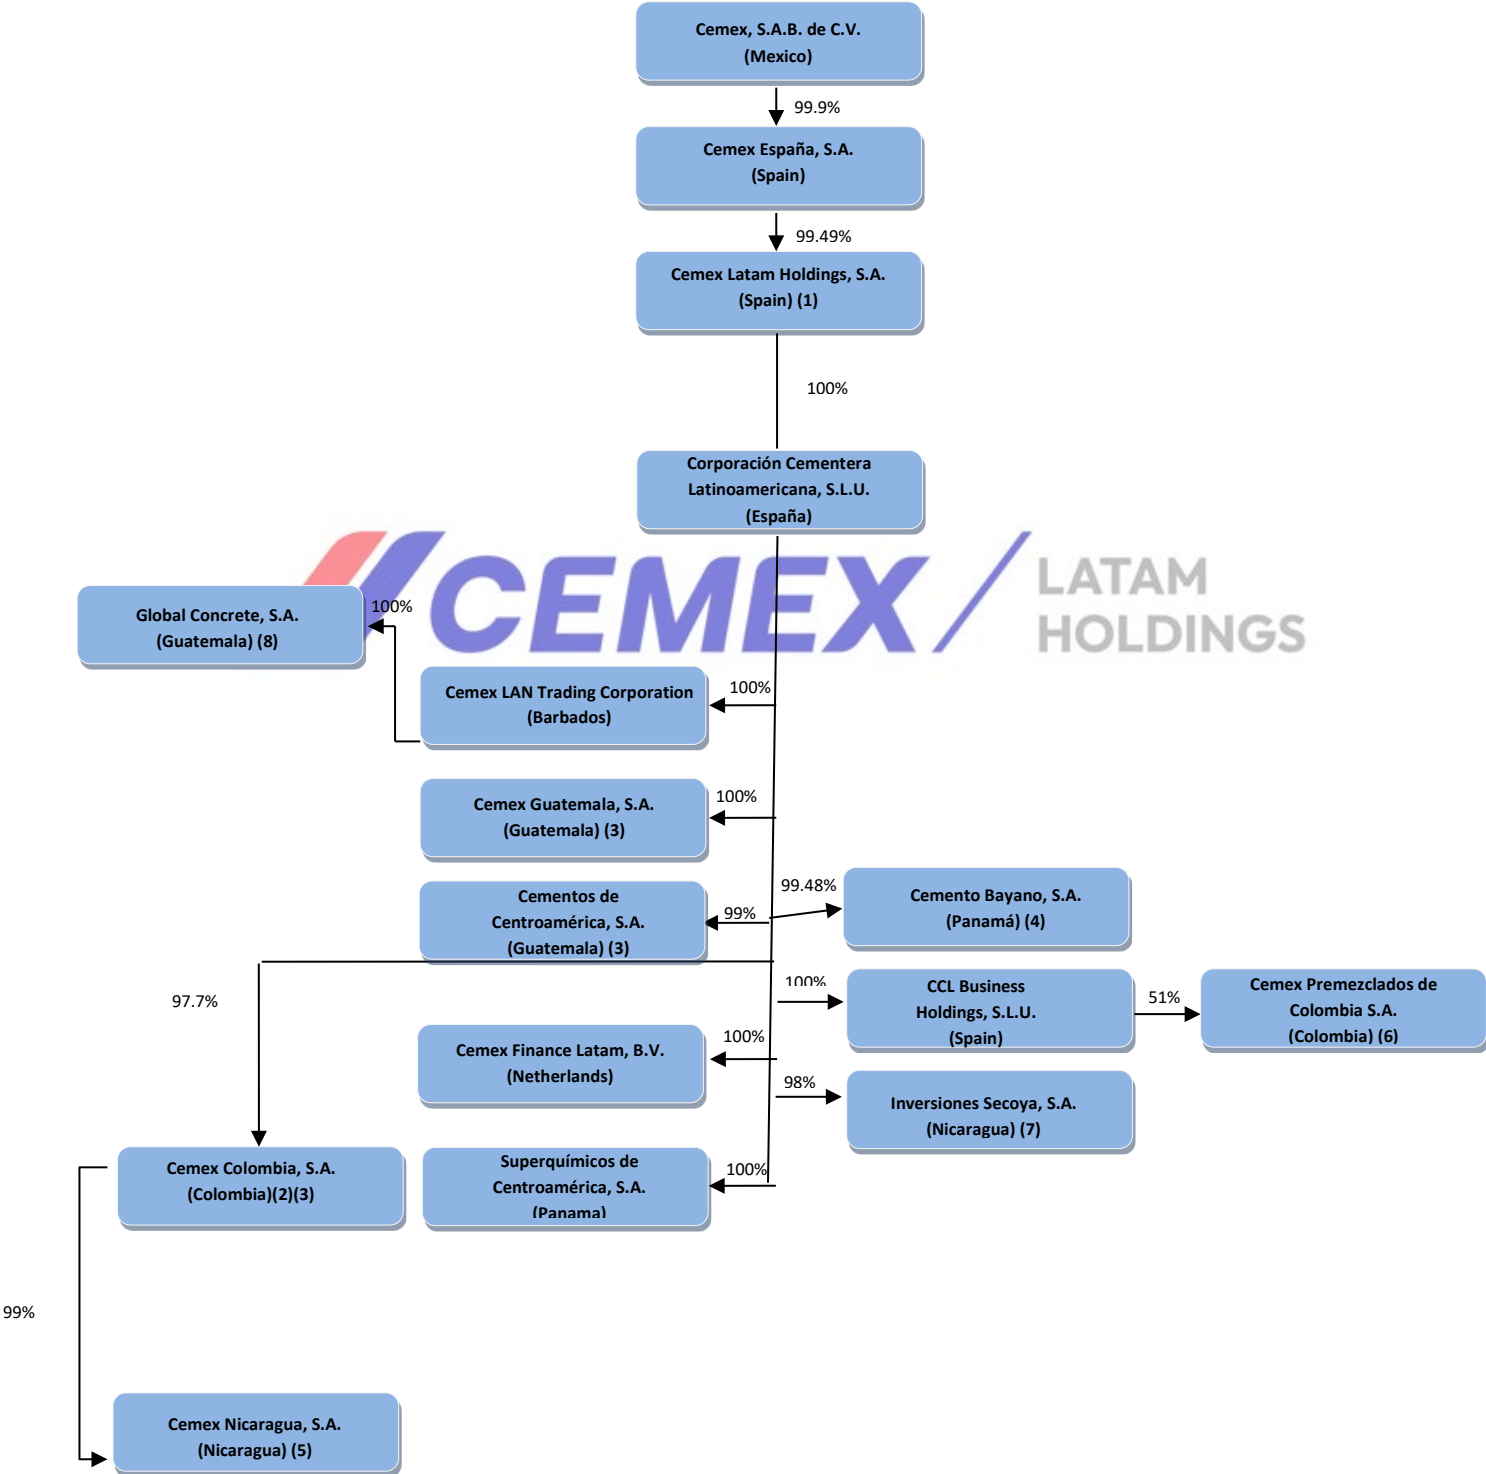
Cemex, S.A.B. de C.V.
(Mexico)

99.9%

Cemex España, S.A.
(Spain)

99.49%

Cemex Latam Holdings, S.A.
(Spain) (1)

100%

Corporación Cementera
Latinoamericana, S.L.U.
(España)

CEMEX LATAM HOLDINGS

Global Concrete, S.A.
(Guatemala) (8)

100%

Cemex LAN Trading Corporation
(Barbados)

100%

Cemex Guatemala, S.A.
(Guatemala) (3)

100%

Cementos de
Centroamérica, S.A.
(Guatemala) (3)

99%

99.48%

Cemento Bayano, S.A.
(Panamá) (4)

97.7%

100%

CCL Business
Holdings, S.L.U.
(Spain)

51%

Cemex Premezclados de
Colombia S.A.
(Colombia) (6)

Cemex Finance Latam, B.V.
(Netherlands)

100%

98%

Inversiones Secoya, S.A.
(Nicaragua) (7)

Cemex Colombia, S.A.
(Colombia)(2)(3)

Superquímicos de
Centroamérica, S.A.
(Panama)

100%

99%

Cemex Nicaragua, S.A.
(Nicaragua) (5)